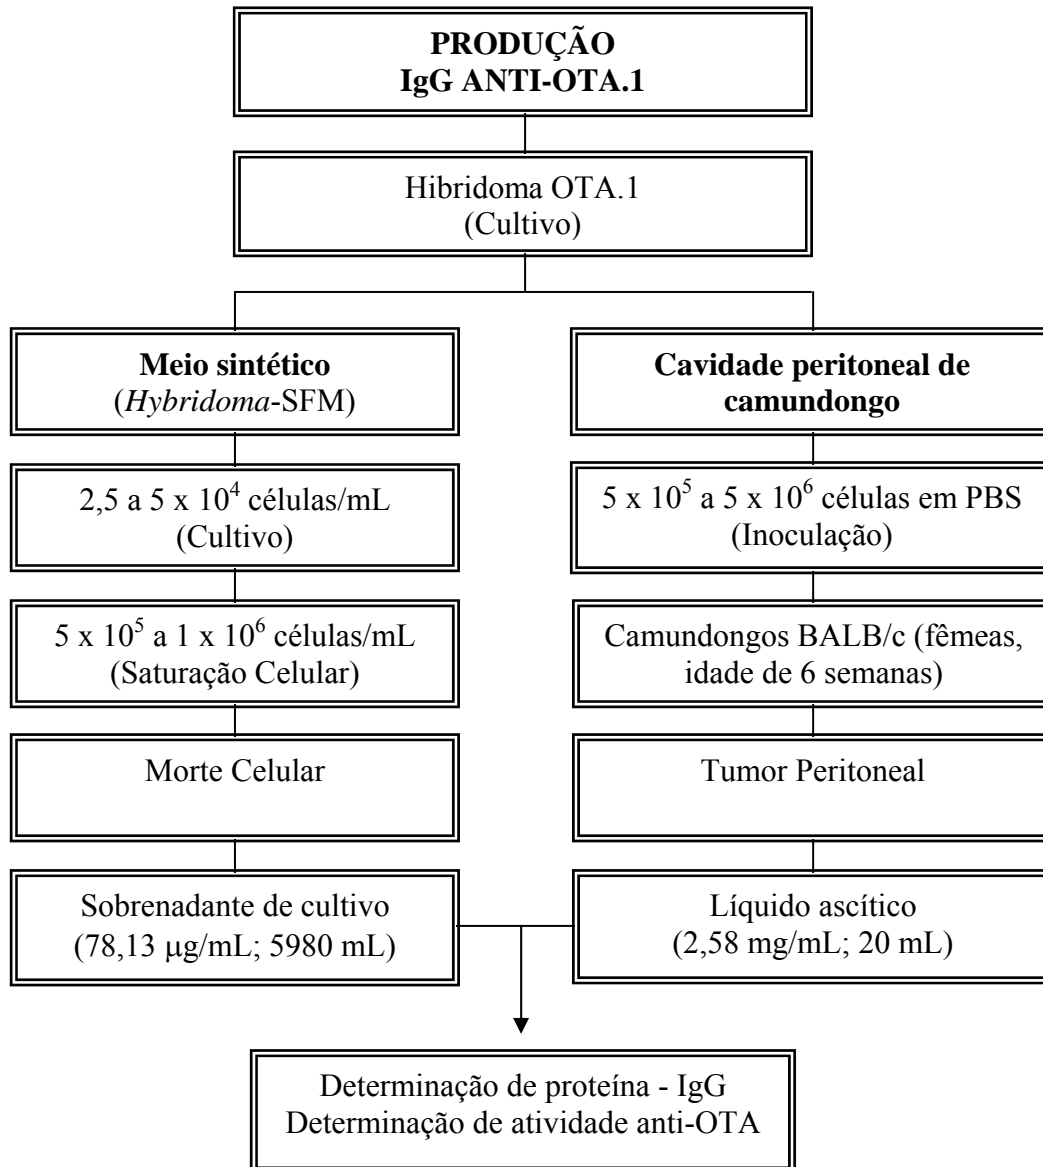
PRODUÇÃO
IgG ANTI-OTA.1

Hibridoma OTA.1
(Cultivo)

Meio sintético
(*Hybridoma*-SFM)

$2,5$ a $5 \times 10^4$ células/mL
(Cultivo)

$5 \times 10^5$ a $1 \times 10^6$ células/mL
(Saturação Celular)

Morte Celular

Sobrenadante de cultivo
(78,13 μg/mL; 5980 mL)

Cavidade peritoneal de camundongo

$5 \times 10^5$ a $5 \times 10^6$ células em PBS
(Inoculação)

Camundongos BALB/c (fêmeas, idade de 6 semanas)

Tumor Peritoneal

Líquido ascítico
(2,58 mg/mL; 20 mL)

Determinação de proteína - IgG
Determinação de atividade anti-OTA